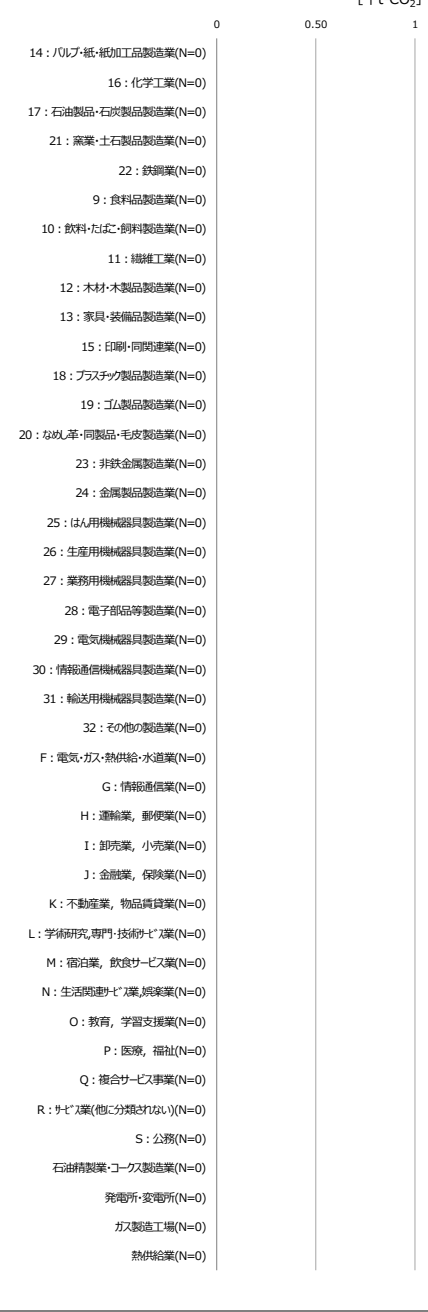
[ t $CO_2$]

0 0.50 1

14：パルプ・紙・紙加工品製造業(N=0)
16：化学工業(N=0)
17：石油製品・石炭製品製造業(N=0)
21：窯業・土石製品製造業(N=0)
22：鉄鋼業(N=0)
9：食料品製造業(N=0)
10：飲料・たばこ・飼料製造業(N=0)
11：繊維工業(N=0)
12：木材・木製品製造業(N=0)
13：家具・装備品製造業(N=0)
15：印刷・同関連業(N=0)
18：プラスチック製品製造業(N=0)
19：ゴム製品製造業(N=0)
20：なめし革・同製品・毛皮製造業(N=0)
23：非鉄金属製造業(N=0)
24：金属製品製造業(N=0)
25：はん用機械器具製造業(N=0)
26：生産用機械器具製造業(N=0)
27：業務用機械器具製造業(N=0)
28：電子部品等製造業(N=0)
29：電気機械器具製造業(N=0)
30：情報通信機械器具製造業(N=0)
31：輸送用機械器具製造業(N=0)
32：その他の製造業(N=0)
F：電気・ガス・熱供給・水道業(N=0)
G：情報通信業(N=0)
H：運輸業，郵便業(N=0)
I：卸売業，小売業(N=0)
J：金融業，保険業(N=0)
K：不動産業，物品賃貸業(N=0)
L：学術研究,専門・技術サービス業(N=0)
M：宿泊業，飲食サービス業(N=0)
N：生活関連サービス業,娯楽業(N=0)
O：教育，学習支援業(N=0)
P：医療，福祉(N=0)
Q：複合サービス事業(N=0)
R：サービス業(他に分類されない)(N=0)
S：公務(N=0)
石油精製業・コークス製造業(N=0)
発電所・変電所(N=0)
ガス製造工場(N=0)
熱供給業(N=0)